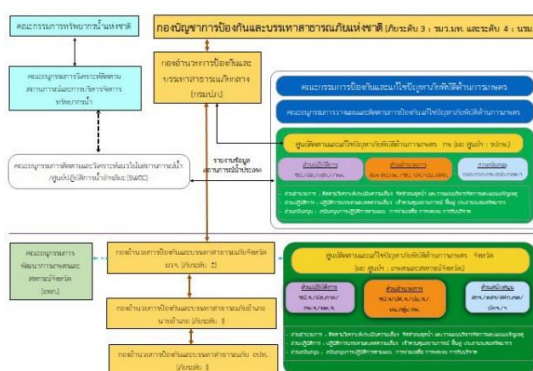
คณะกรรมการทรัพยากรน้ำแห่งชาติ

กองบัญชาการป้องกันและบรรเทาสาธารณภัยแห่งชาติ (ภัยระดับ 3 : ฆมว.มท. และระดับ 4 : นรม

คณะอนุกรรมการวิเคราะห์ติดตามสถานการณ์และการบริหารจัดการทรัพยากรน้ำ

กองอำนวยการป้องกันและบรรเทาสาธารณภัยกลาง (กรมปภ.)

คณะกรรมการป้องกันและแก้ไขปัญหาภัยพิบัติด้านการเกษตร

คณะอนุกรรมการวางแผนและติดตามการป้องกันและแก้ไขปัญหาภัยพิบัติด้านการเกษตร

ศูนย์ติดตามและแก้ไขปัญหาภัยพิบัติด้านการเกษตร กษ (ผอ ศูนย์ฯ : ปกษ.)

ด้านปฏิบัติการ

ด้านอำนวยการ

ด้านสนับสนุน

รายงานข้อมูลสถานการณ์ประจำวัน

คณะอนุกรรมการติดตามและวิเคราะห์แนวโน้มสถานการณ์น้ำ /ศูนย์ปฏิบัติการน้ำอัจฉริยะ (SWOC)

คณะอนุกรรมการพัฒนาการเกษตรและสหกรณ์จังหวัด (คพก.)

กองอำนวยการป้องกันและบรรเทาสาธารณภัยจังหวัด ผวจ. (ผู้อำนวยการ)

ศูนย์ติดตามและแก้ไขปัญหาภัยพิบัติด้านการเกษตร จังหวัด (ผอ ศูนย์ฯ : เกษตรและสหกรณ์จังหวัด)

ด้านปฏิบัติการ

ด้านอำนวยการ

ด้านสนับสนุน

กองอำนวยการป้องกันและบรรเทาสาธารณภัยอำเภอ นายอำเภอ (ผู้อำนวยการ)

กองอำนวยการป้องกันและบรรเทาสาธารณภัย อปท. (ผู้อำนวยการ)